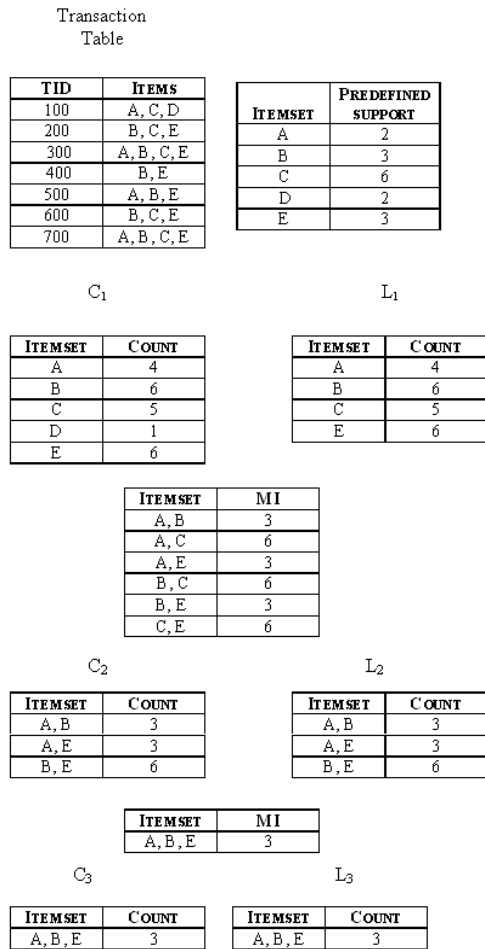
Transaction Table

| TID | ITEMS |
|---|---|
| 100 | A, C, D |
| 200 | B, C, E |
| 300 | A, B, C, E |
| 400 | B, E |
| 500 | A, B, E |
| 600 | B, C, E |
| 700 | A, B, C, E |

| ITEMSET | PREDEFINED SUPPORT |
|---|---|
| A | 2 |
| B | 3 |
| C | 6 |
| D | 2 |
| E | 3 |

$C_1$

| ITEMSET | COUNT |
|---|---|
| A | 4 |
| B | 6 |
| C | 5 |
| D | 1 |
| E | 6 |

$L_1$

| ITEMSET | COUNT |
|---|---|
| A | 4 |
| B | 6 |
| C | 5 |
| E | 6 |

| ITEMSET | MI |
|---|---|
| A, B | 3 |
| A, C | 6 |
| A, E | 3 |
| B, C | 6 |
| B, E | 3 |
| C, E | 6 |

$C_2$

| ITEMSET | COUNT |
|---|---|
| A, B | 3 |
| A, E | 3 |
| B, E | 6 |

$L_2$

| ITEMSET | COUNT |
|---|---|
| A, B | 3 |
| A, E | 3 |
| B, E | 6 |

| ITEMSET | MI |
|---|---|
| A, B, E | 3 |

$C_3$

| ITEMSET | COUNT |
|---|---|
| A, B, E | 3 |

$L_3$

| ITEMSET | COUNT |
|---|---|
| A, B, E | 3 |